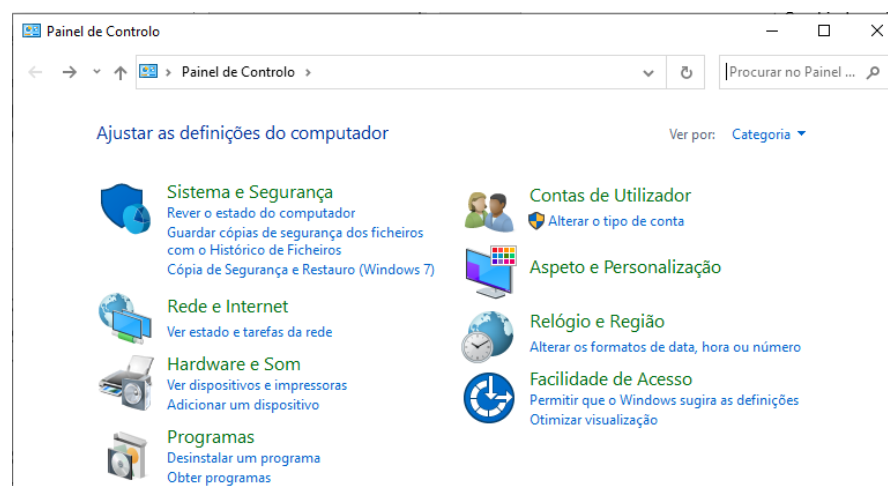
Painel de Controlo

Painel de Controlo >

Procurar no Painel ...

Ajustar as definições do computador

Ver por: Categoria

Sistema e Segurança
Rever o estado do computador
Guardar cópias de segurança dos ficheiros com o Histórico de Ficheiros
Cópia de Segurança e Restauro (Windows 7)

Rede e Internet
Ver estado e tarefas da rede

Hardware e Som
Ver dispositivos e impressoras
Adicionar um dispositivo

Programas
Desinstalar um programa
Obter programas

Contas de Utilizador
Alterar o tipo de conta

Aspeto e Personalização

Relógio e Região
Alterar os formatos de data, hora ou número

Facilidade de Acesso
Permitir que o Windows sugira as definições
Otimizar visualização